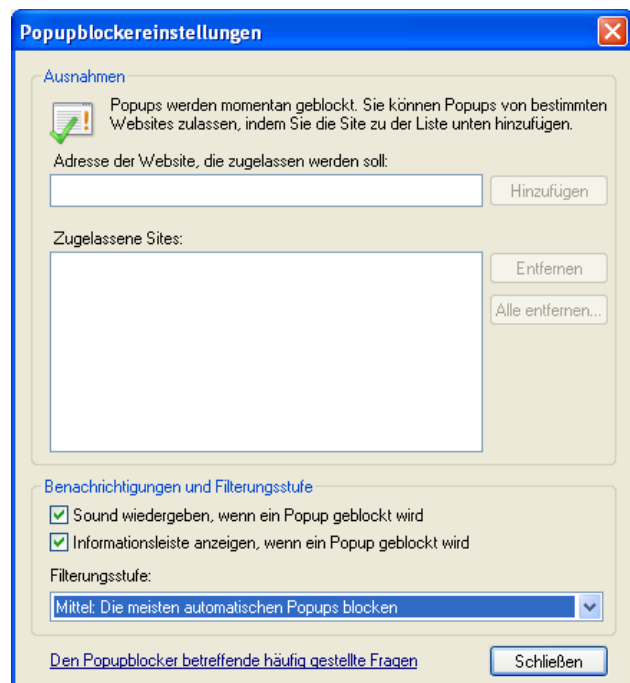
Popupblockereinstellungen

Ausnahmen

Popups werden momentan geblockt. Sie können Popups von bestimmten Websites zulassen, indem Sie die Site zu der Liste unten hinzufügen.

Adresse der Website, die zugelassen werden soll:

Hinzufügen

Zugelassene Sites:

Entfernen

Alle entfernen...

Benachrichtigungen und Filterungsstufe

Sound wiedergeben, wenn ein Popup geblockt wird

Informationsleiste anzeigen, wenn ein Popup geblockt wird

Filterungsstufe:

Mittel: Die meisten automatischen Popups blocken

Den Popupblocker betreffende häufig gestellte Fragen

Schließen